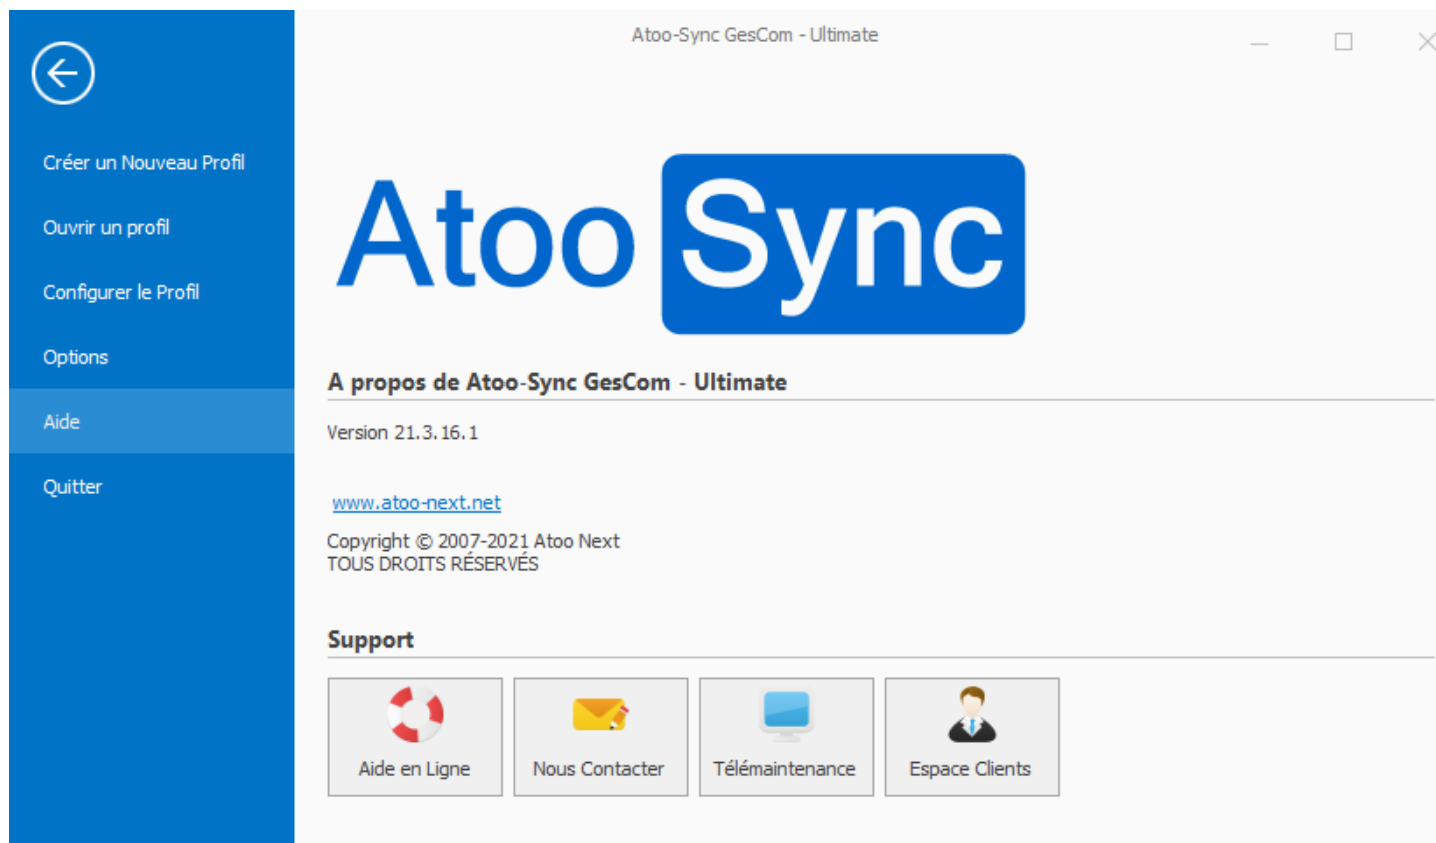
Atoo-Sync GesCom - Ultimate

Créer un Nouveau Profil

Ouvrir un profil

Configurer le Profil

Options

Aide

Quitter

Atoo Sync

A propos de Atoo-Sync GesCom - Ultimate

Version 21.3.16.1

www.atoo-next.net

Copyright © 2007-2021 Atoo Next
TOUS DROITS RÉSERVÉS

Support

Aide en Ligne

Nous Contacter

Télémaintenance

Espace Clients